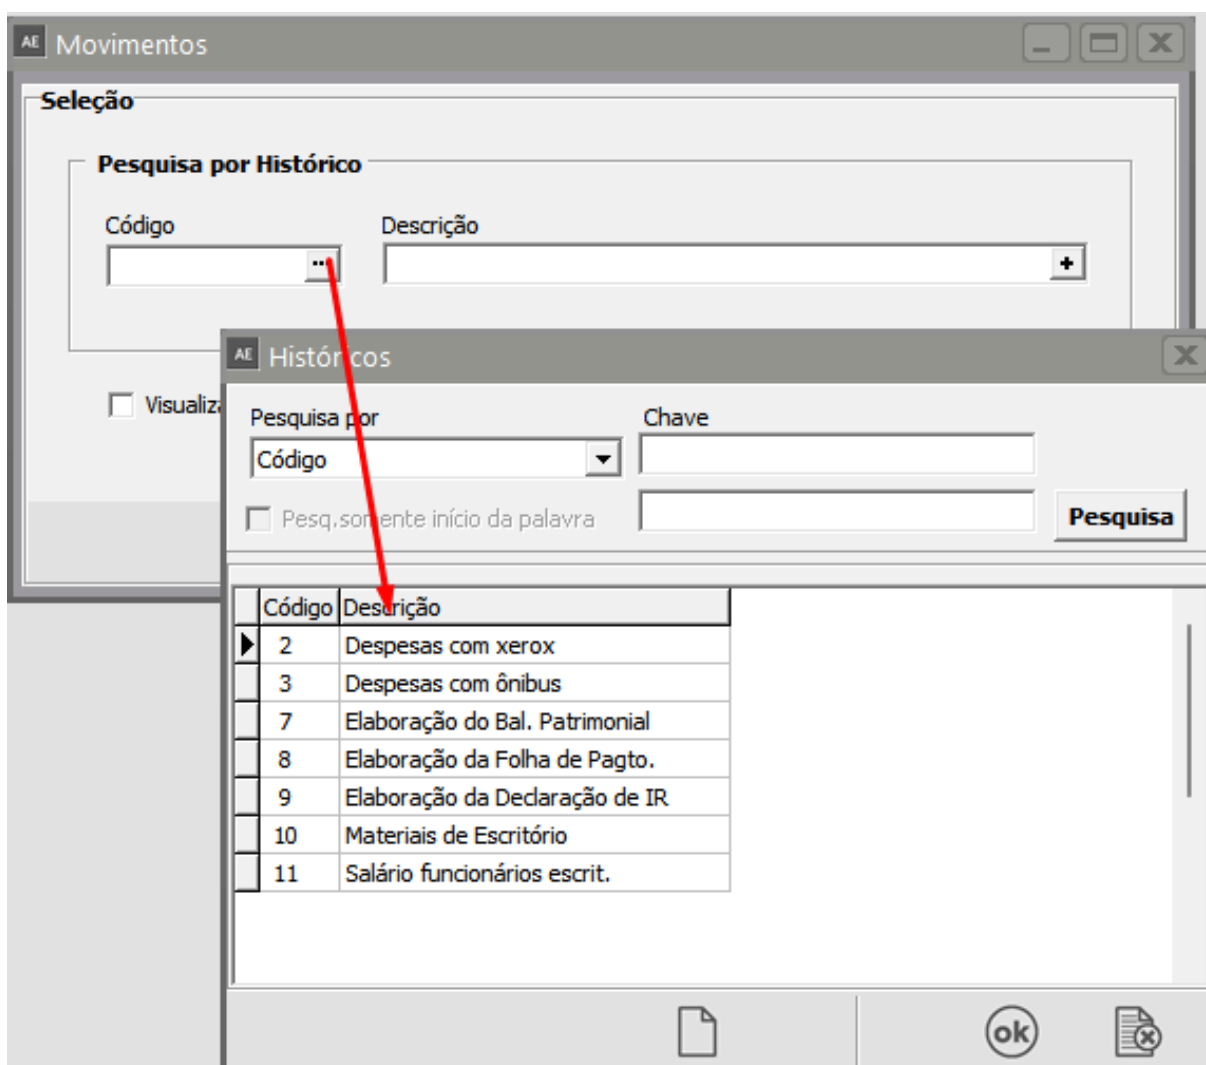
AE Movimentos

Seleção

Pesquisa por Histórico

Código

Descrição

Visualiza

AE Histór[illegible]cos

Pesquisa p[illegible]r

Chave

Código

Pesq.so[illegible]ente início da palavra

Pesquisa

| Código | Des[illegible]rição |
|---|---|
| 2 | Despesas com xerox |
| 3 | Despesas com ônibus |
| 7 | Elaboração do Bal. Patrimonial |
| 8 | Elaboração da Folha de Pagto. |
| 9 | Elaboração da Declaração de IR |
| 10 | Materiais de Escritório |
| 11 | Salário funcionários escrit. |

ok